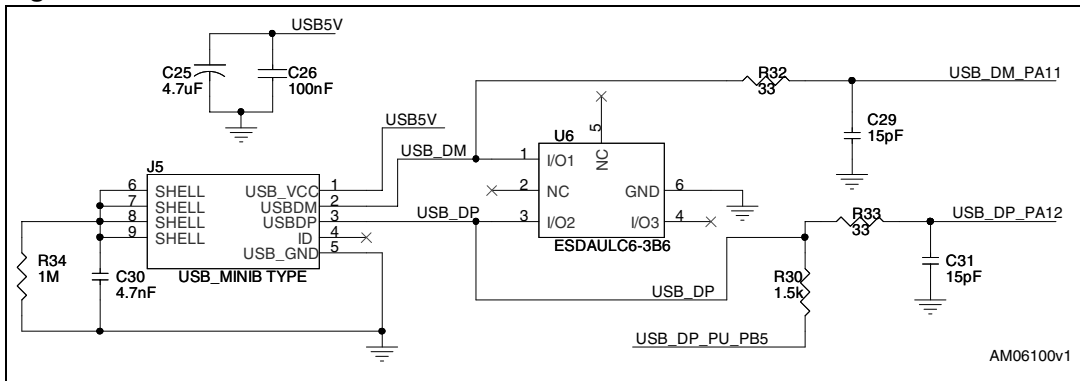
USB5V
C25
4.7uF
C26
100nF
R32
33
USB_DM_PA11
C29
15pF
USB5V
USB_DM
U6
1
I/O1
5
NC
J5
6
SHELL
USB_VCC
1
7
SHELL
USBDM
2
2
NC
GND
6
8
SHELL
USBDP
3
USB_DP
3
I/O2
I/O3
4
R33
33
USB_DP_PA12
9
SHELL
ID
4
USB_GND
5
ESDAULC6-3B6
R34
1M
C30
4.7nF
USB_MINIB TYPE
C31
15pF
R30
1.5k
USB_DP
USB_DP_PU_PB5
AM06100v1